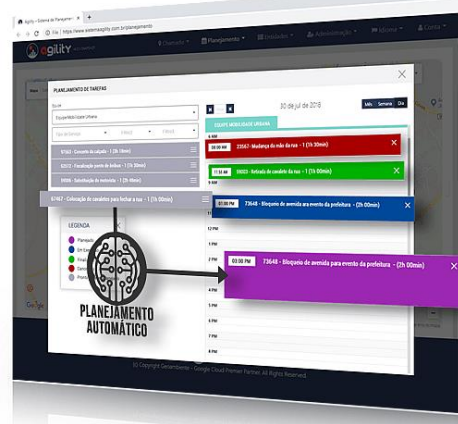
Agility – Sistema de Planejame ×
Não | https://www.sistemaagility.com.br/planejamento
agility
Chamado
Planejamento
Entidades
Administração
Idioma
Conta
PLANEJAMENTO DE TAREFAS
×
Equipe Mobilidade Urbana
Tipo de Serviço
30 de jul de 2018
Mês
Semana
Dia
EQUIPE MOBILIDADE URBANA
57563 - Conserto da calçada - 1 (1h 00min)
83072 - Fiscalização evento de festival - 1 (1h 30min)
59086 - Substituição de meio-fio - 1 (2h 00min)
67467 - Colocação de cavaletes para fechar a rua - 1 (1h 00min)
08:00 AM
23567 - Mudança de mão da rua - 1 (1h 00min)
11:00 AM
19053 - Retirada de cavalete da rua - 1 (1h 00min)
03:00 PM
73648 - Bloqueio de avenida ara evento da prefeitura - (2h 00min)
LEGENDA
Planejado
Em Execução
Finalizado
Cancelado
Pendente
12 PM
1 PM
2 PM
3 PM
4 PM
5 PM
6 PM
7 PM
8 PM
9 PM
10 PM
11 PM
03:00 PM
73648 - Bloqueio de avenida para evento da prefeitura - (2h 00min)
PLANEJAMENTO AUTOMÁTICO
© Copyright Geoambiente - Google Cloud Premier Partner. All Rights Reserved.